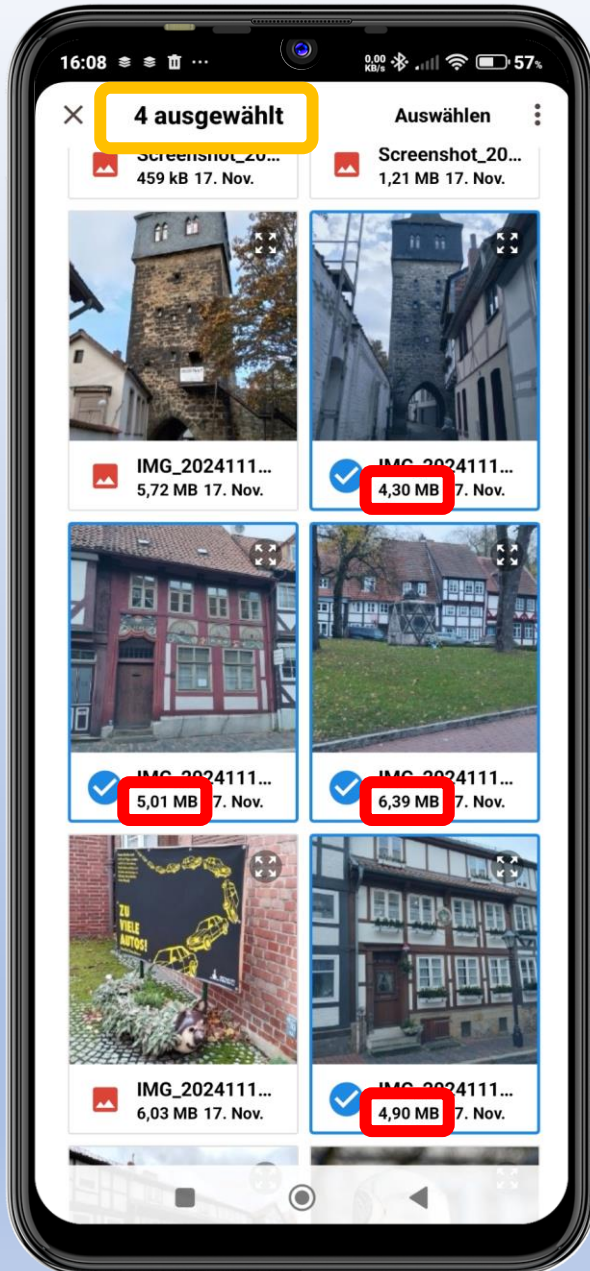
16:08 ··· 0,00 KB/s 57%

4 ausgewählt

Auswählen

Screenshot_20...
459 kB 17. Nov.

Screenshot_20...
1,21 MB 17. Nov.

IMG_2024111...
5,72 MB 17. Nov.

IMG_2024111...
4,30 MB 17. Nov.

IMG_2024111...
5,01 MB 17. Nov.

IMG_2024111...
6,39 MB 17. Nov.

ZU VIELE AUTOS!

IMG_2024111...
6,03 MB 17. Nov.

IMG_2024111...
4,90 MB 17. Nov.